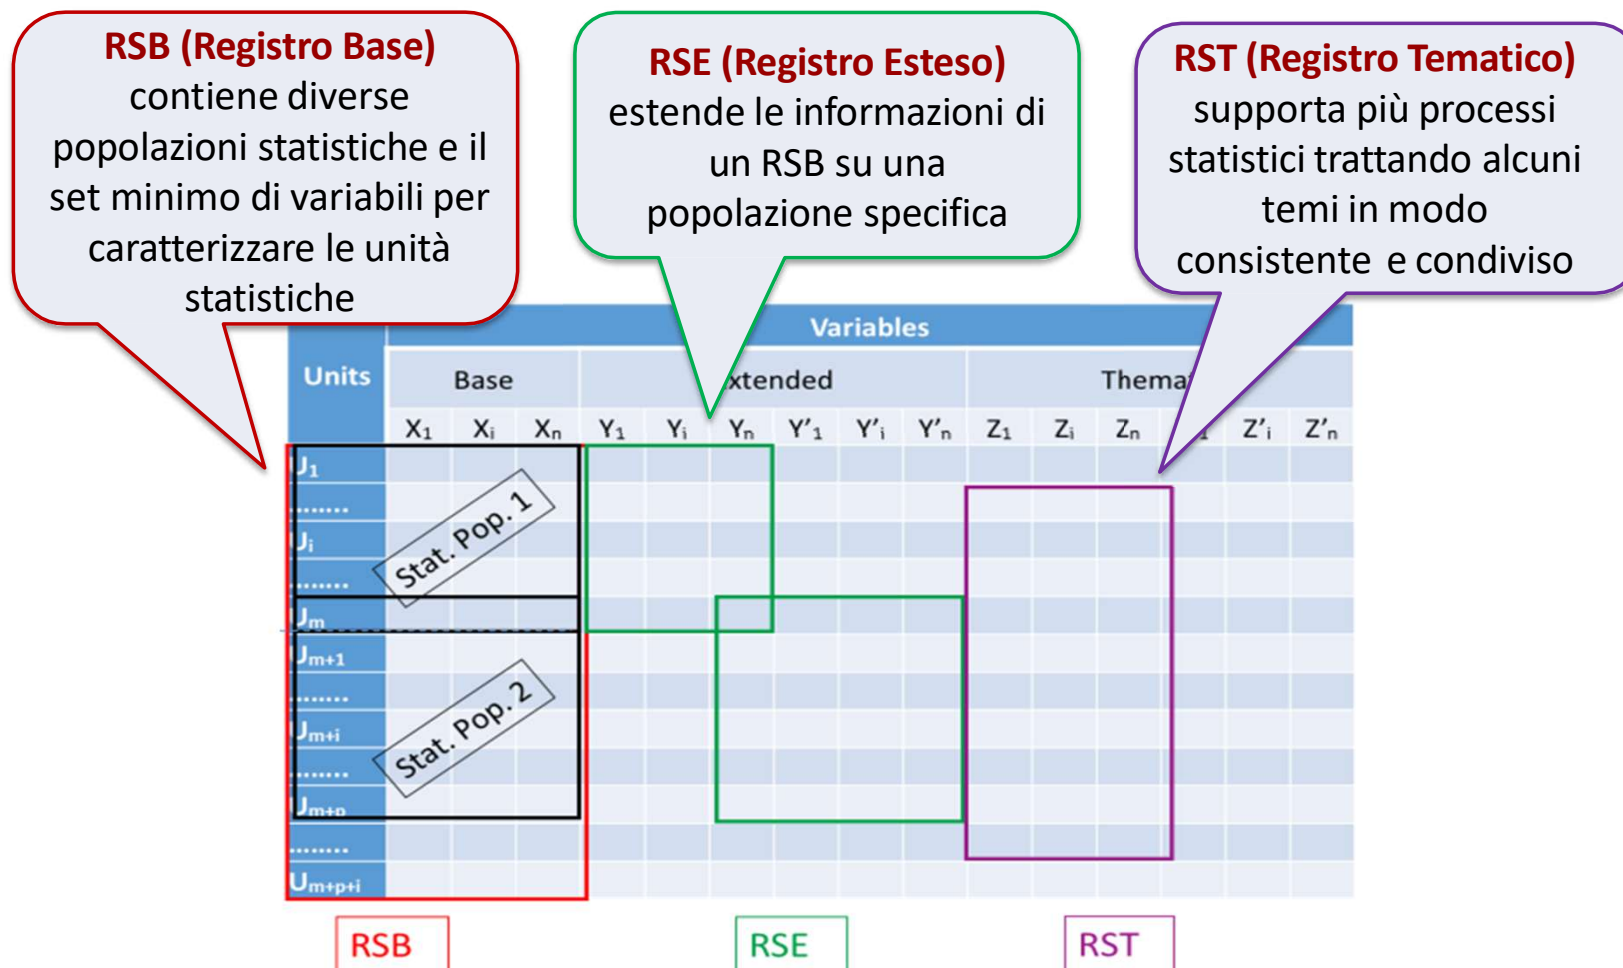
RSB (Registro Base)
contiene diverse popolazioni statistiche e il set minimo di variabili per caratterizzare le unità statistiche

RSE (Registro Esteso)
estende le informazioni di un RSB su una popolazione specifica

RST (Registro Tematico)
supporta più processi statistici trattando alcuni temi in modo consistente e condiviso

Variables

Units

Base

xtended

Thema

$X_1$ $X_i$ $X_n$ $Y_1$ $Y_i$ $Y_n$ $Y'_1$ $Y'_i$ $Y'_n$ $Z_1$ $Z_i$ $Z_n$ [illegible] $Z'_i$ $Z'_n$

$U_1$
.......
$U_i$
.......
$U_m$
$U_{m+1}$
.......
$U_{m+i}$
.......
$U_{m+p}$
.......
$U_{m+p+i}$

Stat. Pop. 1

Stat. Pop. 2

RSB

RSE

RST